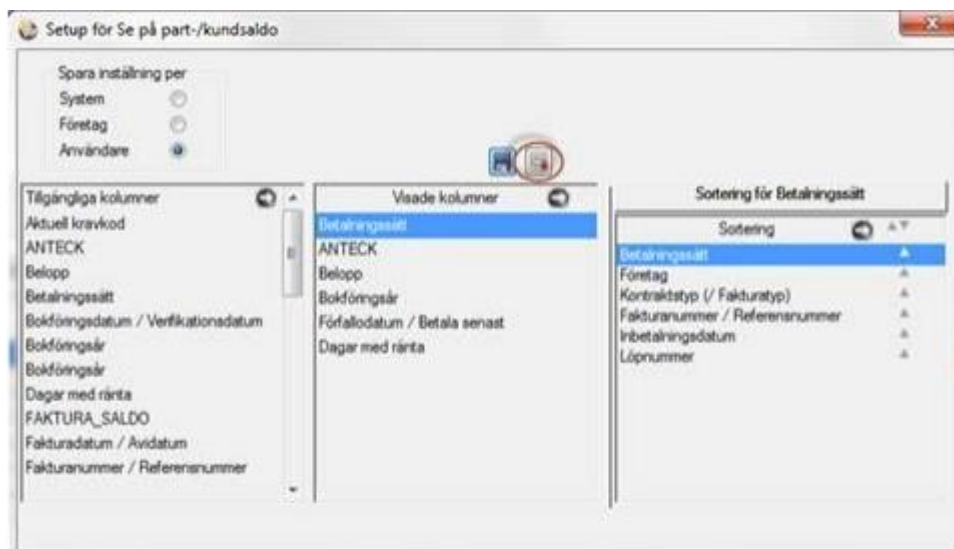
Setup för Se på part-/kundsaldo

Spara inställning per
System
Företag
Användare

Tillgängliga kolumner
Aktuell kravkod
ANTECK
Belopp
Betalningssätt
Bokföringsdatum / Verifikationsdatum
Bokföringsår
Bokföringsår
Dagar med ränta
FAKTURA_SALDO
Fakturadatum / Avidatum
Fakturanummer / Referensnummer

Visade kolumner
Betalningssätt
ANTECK
Belopp
Bokföringsår
Förfallodatum / Betala senast
Dagar med ränta

Sortering för Betalningssätt

Sortering
Betalningssätt
Företag
Kontraktstyp (/ Fakturatyp)
Fakturanummer / Referensnummer
Inbetalningsdatum
Löpnummer